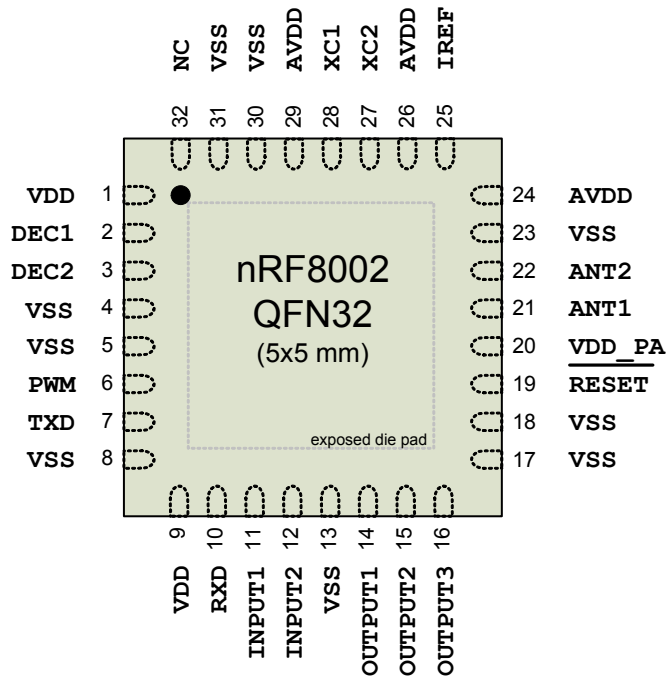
NC 32
VSS 31
VSS 30
AVDD 29
XC1 28
XC2 27
AVDD 26
IREF 25

VDD 1
DEC1 2
DEC2 3
VSS 4
VSS 5
PWM 6
TXD 7
VSS 8

nRF8002
QFN32
(5x5 mm)

exposed die pad

24 AVDD
23 VSS
22 ANT2
21 ANT1
20 VDD_PA
19 RESET
18 VSS
17 VSS

9 VDD
10 RXD
11 INPUT1
12 INPUT2
13 VSS
14 OUTPUT1
15 OUTPUT2
16 OUTPUT3